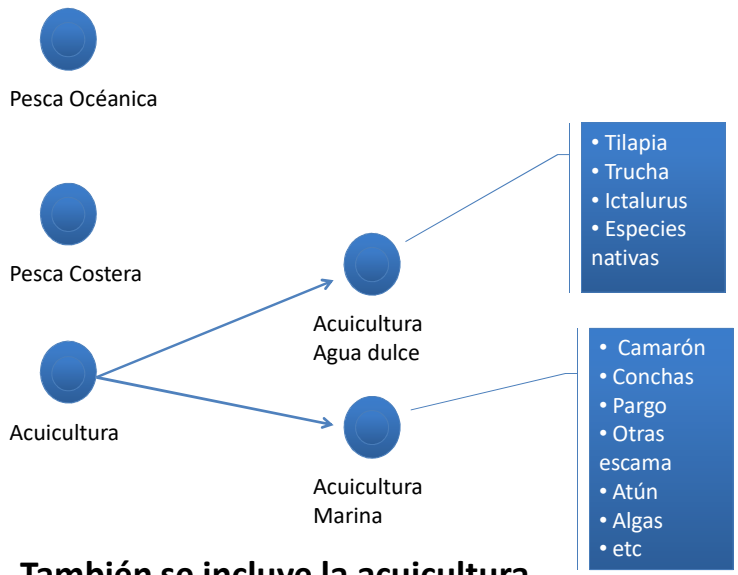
Pesca Océanica

Pesca Costera

Acuicultura

Acuicultura Agua dulce

Acuicultura Marina

• Tilapia
• Trucha
• Ictalurus
• Especies nativas

• Camarón
• Conchas
• Pargo
• Otras escama
• Atún
• Algas
• etc

También se incluye la acuicultura